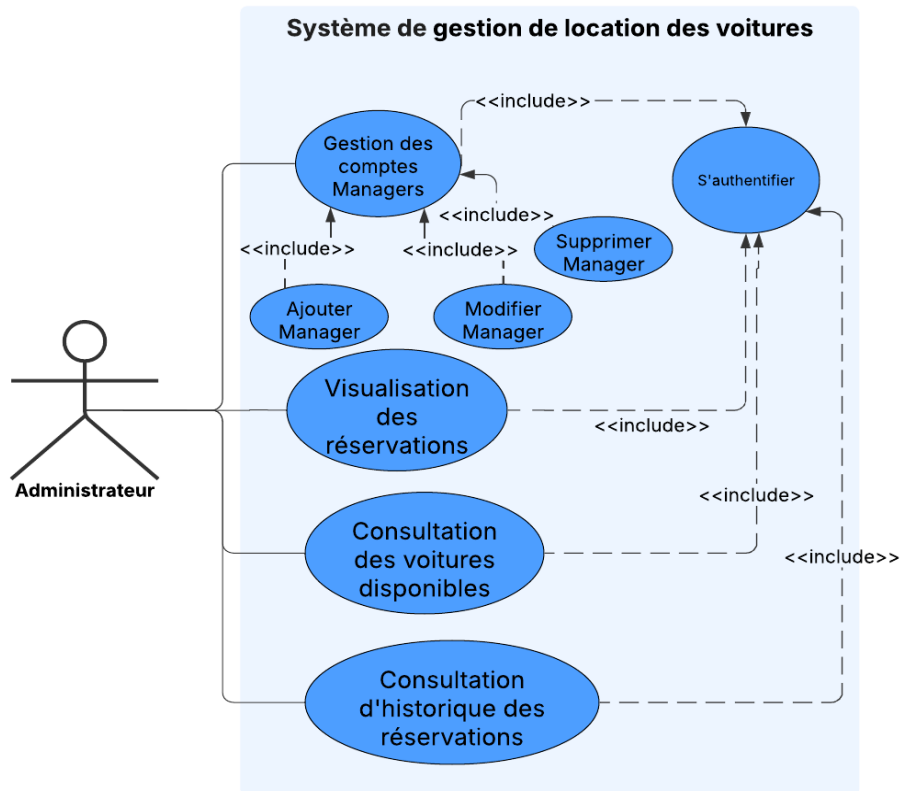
Système de gestion de location des voitures

<<include>>

Gestion des comptes Managers

S'authentifier

<<include>>

<<include>>

<<include>>

Supprimer Manager

Ajouter Manager

Modifier Manager

Administrateur

Visualisation des réservations

<<include>>

<<include>>

Consultation des voitures disponibles

<<include>>

Consultation d'historique des réservations